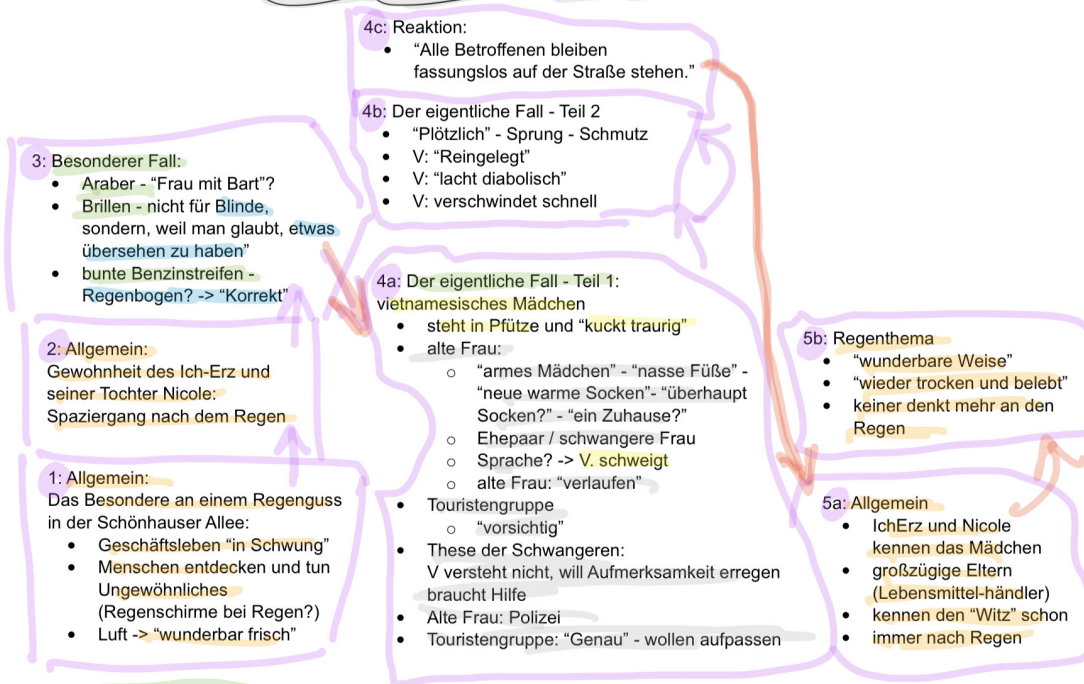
1: Allgemein:
Das Besondere an einem Regenguss in der Schönhauser Allee:
- Geschäftsleben "in Schwung"
- Menschen entdecken und tun Ungewöhnliches (Regenschirme bei Regen?)
- Luft -> "wunderbar frisch"

2: Allgemein:
Gewohnheit des Ich-Erz und seiner Tochter Nicole: Spaziergang nach dem Regen

3: Besonderer Fall:
- Araber - "Frau mit Bart"?
- Brillen - nicht für Blinde, sondern, weil man glaubt, etwas übersehen zu haben"
- bunte Benzinstreifen - Regenbogen? -> "Korrekt"

4a: Der eigentliche Fall - Teil 1: vietnamesisches Mädchen
- steht in Pfütze und "kuckt traurig"
- alte Frau:
  - "armes Mädchen" - "nasse Füße" - "neue warme Socken"- "überhaupt Socken?" - "ein Zuhause?"
  - Ehepaar / schwangere Frau
  - Sprache? -> V. schweigt
  - alte Frau: "verlaufen"
- Touristengruppe
  - "vorsichtig"
- These der Schwangeren: V versteht nicht, will Aufmerksamkeit erregen braucht Hilfe
- Alte Frau: Polizei
- Touristengruppe: "Genau" - wollen aufpassen

4b: Der eigentliche Fall - Teil 2
- "Plötzlich" - Sprung - Schmutz
- V: "Reingelegt"
- V: "lacht diabolisch"
- V: verschwindet schnell

4c: Reaktion:
- "Alle Betroffenen bleiben fassungslos auf der Straße stehen."

5a: Allgemein
- IchErz und Nicole kennen das Mädchen
- großzügige Eltern (Lebensmittel-händler)
- kennen den "Witz" schon
- immer nach Regen

5b: Regenthema
- "wunderbare Weise"
- "wieder trocken und belebt"
- keiner denkt mehr an den Regen